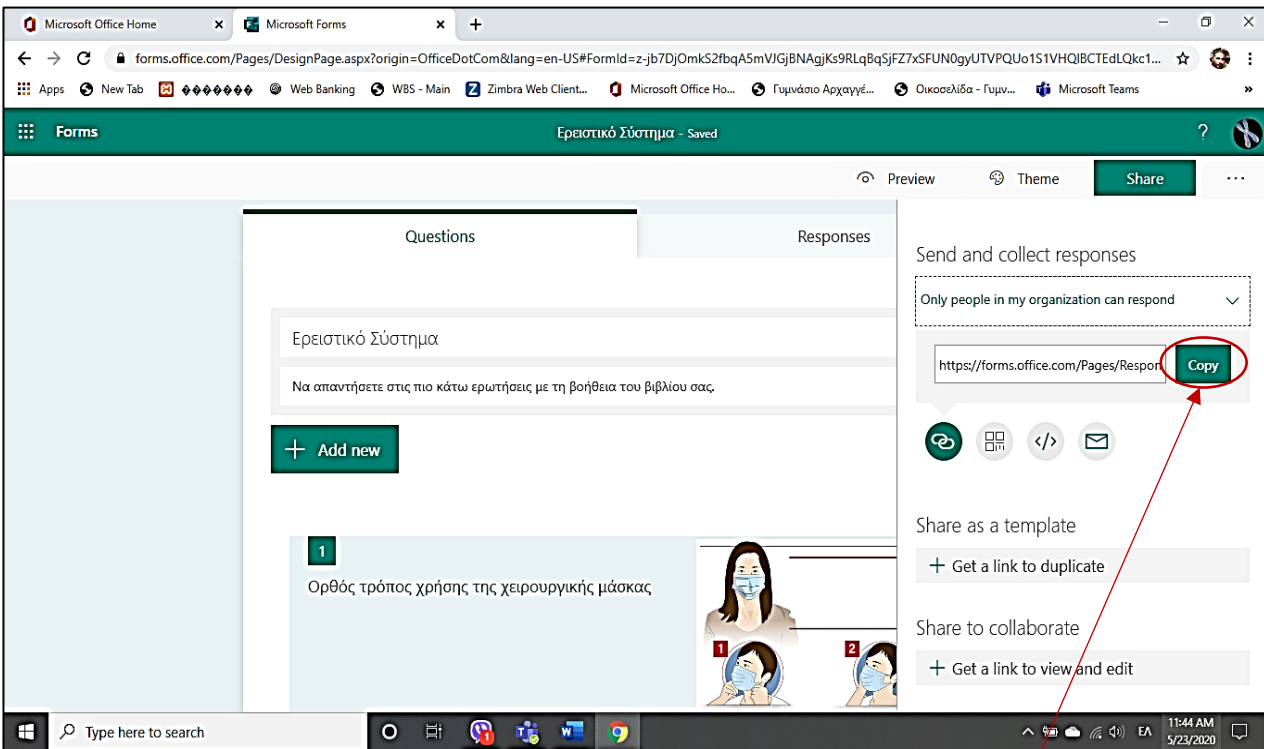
Microsoft Office Home ×
Microsoft Forms ×
+

forms.office.com/Pages/DesignPage.aspx?origin=OfficeDotCom&lang=en-US#FormId=z-jb7DjOmkS2fbqA5mVJGjBNAgjKs9RLqBqSjFZ7xSFUN0gyUTVPQUo1S1VHQlBCTEdLQkc1...

Apps New Tab ������� Web Banking WBS - Main Zimbra Web Client... Microsoft Office Ho... Γυμνάσιο Αρχαγγέ... Οικοσελίδα - Γυμν... Microsoft Teams

Forms
Ερειστικό Σύστημα - Saved
?

Preview Theme Share ...

Questions
Responses

Ερειστικό Σύστημα
Να απαντήσετε στις πιο κάτω ερωτήσεις με τη βοήθεια του βιβλίου σας.

+ Add new

1
Ορθός τρόπος χρήσης της χειρουργικής μάσκας

1 2

Send and collect responses
Only people in my organization can respond
https://forms.office.com/Pages/Respon
Copy

Share as a template
+ Get a link to duplicate

Share to collaborate
+ Get a link to view and edit

Type here to search
EΛ 11:44 AM 5/23/2020